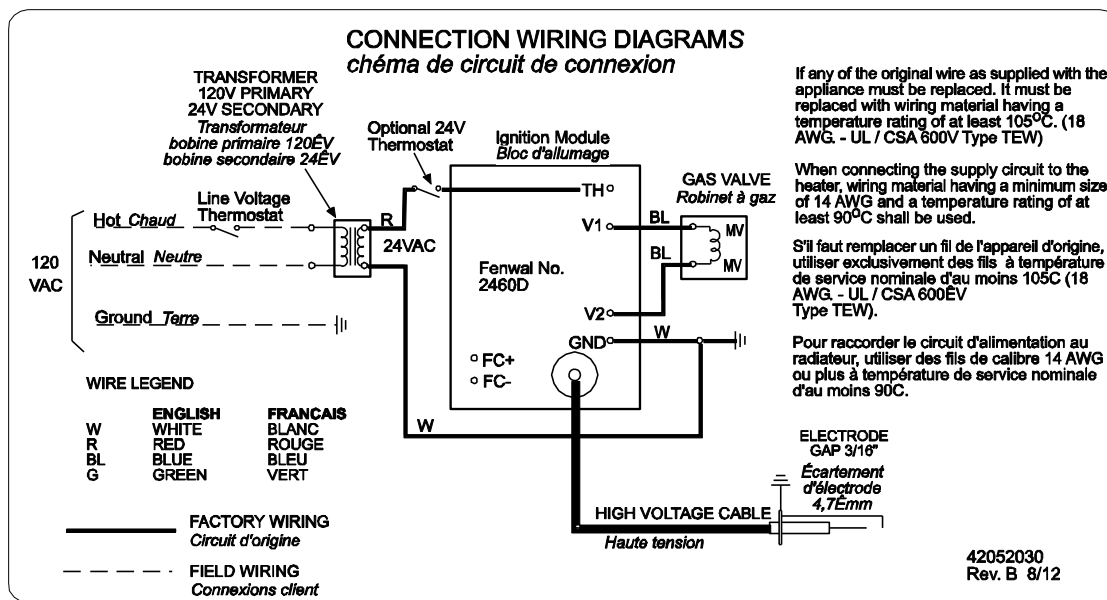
CONNECTION WIRING DIAGRAMS
chéma de circuit de connexion

TRANSFORMER
120V PRIMARY
24V SECONDARY
Transformateur
bobine primaire 120ÊV
bobine secondaire 24ÊV

Optional 24V
Thermostat

Ignition Module
Bloc d'allumage

GAS VALVE
Robinet à gaz

Line Voltage
Thermostat

Hot Chaud

Neutral Neutre

120
VAC

Ground Terre

R
24VAC

TH
V1
BL
MV
BL
MV
V2
GND
W

Fenwal No.
2460D

FC+
FC-

W

If any of the original wire as supplied with the appliance must be replaced. It must be replaced with wiring material having a temperature rating of at least 105$^{O}$C. (18 AWG. - UL / CSA 600V Type TEW)

When connecting the supply circuit to the heater, wiring material having a minimum size of 14 AWG and a temperature rating of at least 90$^{O}$C shall be used.

S'il faut remplacer un fil de l'appareil d'origine, utiliser exclusivement des fils à température de service nominale d'au moins 105C (18 AWG. - UL / CSA 600ÊV Type TEW).

Pour raccorder le circuit d'alimentation au radiateur, utiliser des fils de calibre 14 AWG ou plus à température de service nominale d'au moins 90C.

WIRE LEGEND

| | ENGLISH | FRANCAIS |
|---|---|---|
| W | WHITE | BLANC |
| R | RED | ROUGE |
| BL | BLUE | BLEU |
| G | GREEN | VERT |

ELECTRODE
GAP 3/16"
Écartement
d'électrode
4,7Êmm

HIGH VOLTAGE CABLE
Haute tension

FACTORY WIRING
Circuit d'origine

FIELD WIRING
Connexions client

42052030
Rev. B 8/12